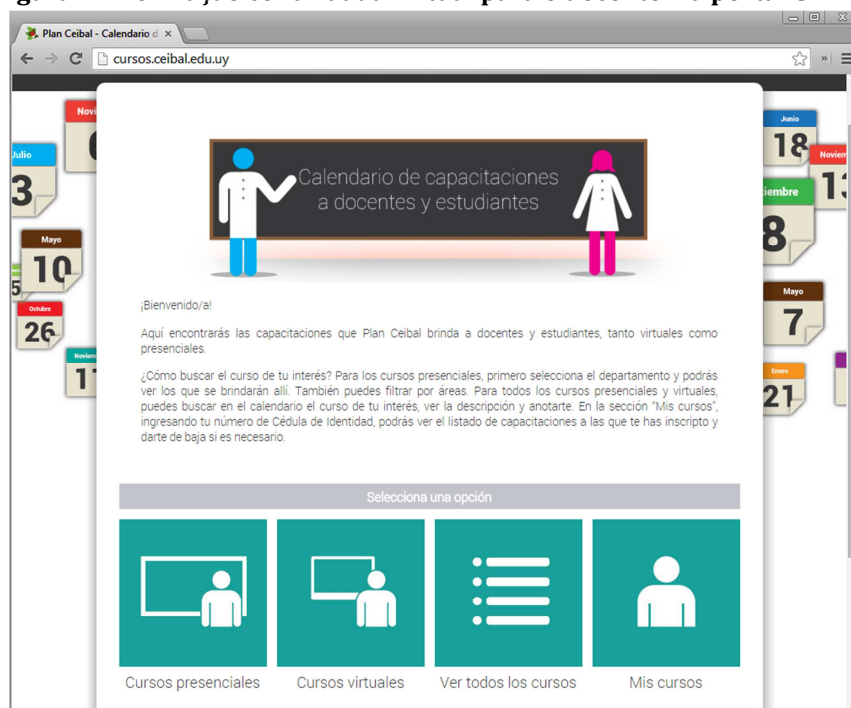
Plan Ceibal - Calendario d ×

cursos.ceibal.edu.uy

Nov

Julio
3

Mayo
10

Octubre
26

Noviem
11

Junio
18

Noviem
13

tiembre
8

Mayo
7

Enero
21

Calendario de capacitaciones a docentes y estudiantes

¡Bienvenido/a!

Aquí encontrarás las capacitaciones que Plan Ceibal brinda a docentes y estudiantes, tanto virtuales como presenciales.

¿Cómo buscar el curso de tu interés? Para los cursos presenciales, primero selecciona el departamento y podrás ver los que se brindarán allí. También puedes filtrar por áreas. Para todos los cursos presenciales y virtuales, puedes buscar en el calendario el curso de tu interés, ver la descripción y anotarte. En la sección "Mis cursos", ingresando tu número de Cédula de Identidad, podrás ver el listado de capacitaciones a las que te has inscripto y darte de baja si es necesario.

Selecciona una opción

Cursos presenciales

Cursos virtuales

Ver todos los cursos

Mis cursos